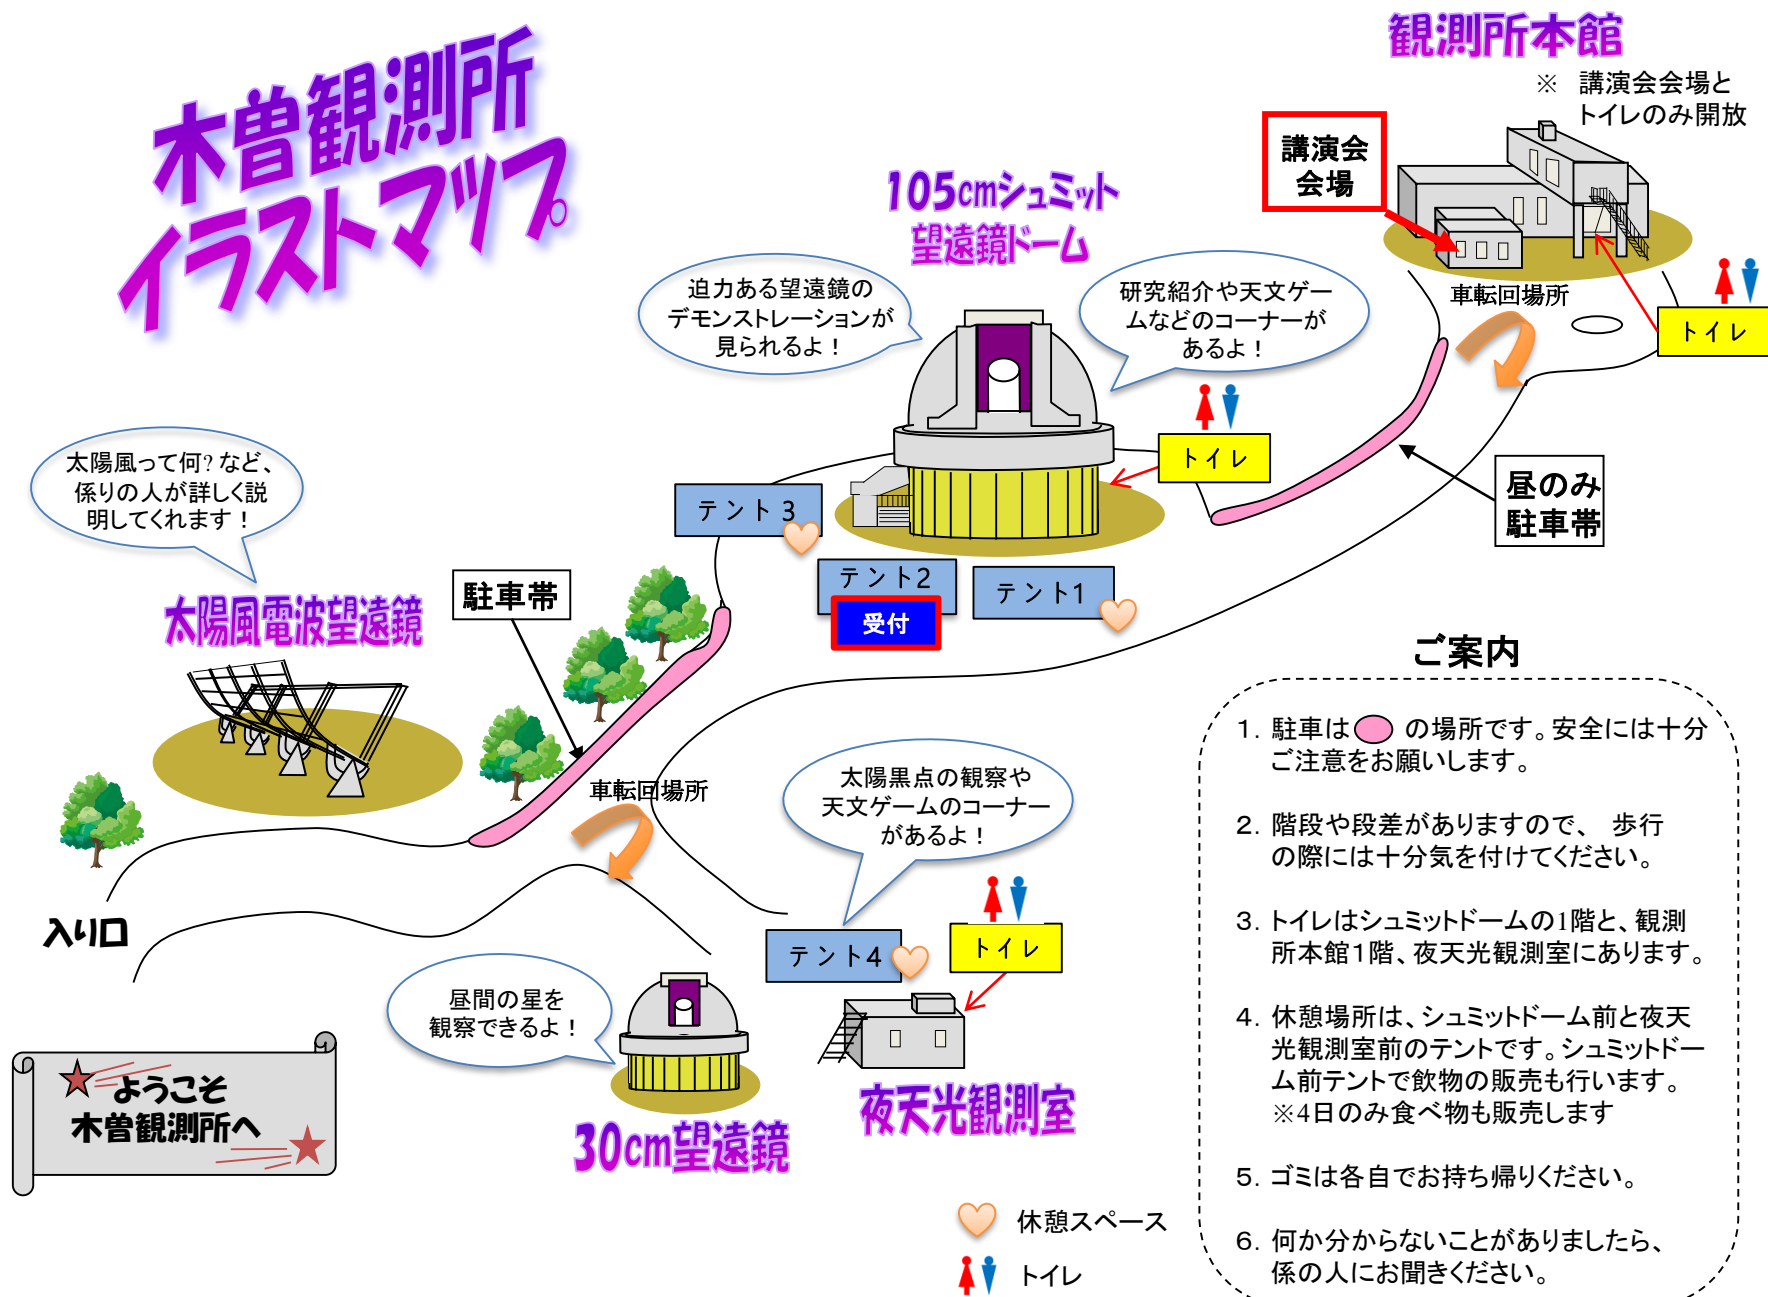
木曽観測所
イラストマップ

観測所本館
※ 講演会会場と
トイレのみ開放

講演会
会場

105cmシュミット
望遠鏡ドーム

迫力ある望遠鏡の
デモンストレーションが
見られるよ！

研究紹介や天文ゲー
ムなどのコーナーが
あるよ！

車転回場所

トイレ

トイレ

昼のみ
駐車帯

太陽風って何？など、
係りの人が詳しく説
明してくれます！

太陽風電波望遠鏡

テント３

テント２

受付

テント１

駐車帯

ご案内

1. 駐車は の場所です。安全には十分ご注意をお願いします。

2. 階段や段差がありますので、 歩行の際には十分気を付けてください。

3. トイレはシュミットドームの1階と、観測所本館1階、夜天光観測室にあります。

4. 休憩場所は、シュミットドーム前と夜天光観測室前のテントです。シュミットドーム前テントで飲物の販売も行います。
※4日のみ食べ物も販売します

5. ゴミは各自でお持ち帰りください。

6. 何か分からないことがありましたら、係の人にお聞きください。

車転回場所

太陽黒点の観察や
天文ゲームのコーナー
があるよ！

入り口

テント４

トイレ

昼間の星を
観察できるよ！

ようこそ
木曽観測所へ

30cm望遠鏡

夜天光観測室

休憩スペース

トイレ